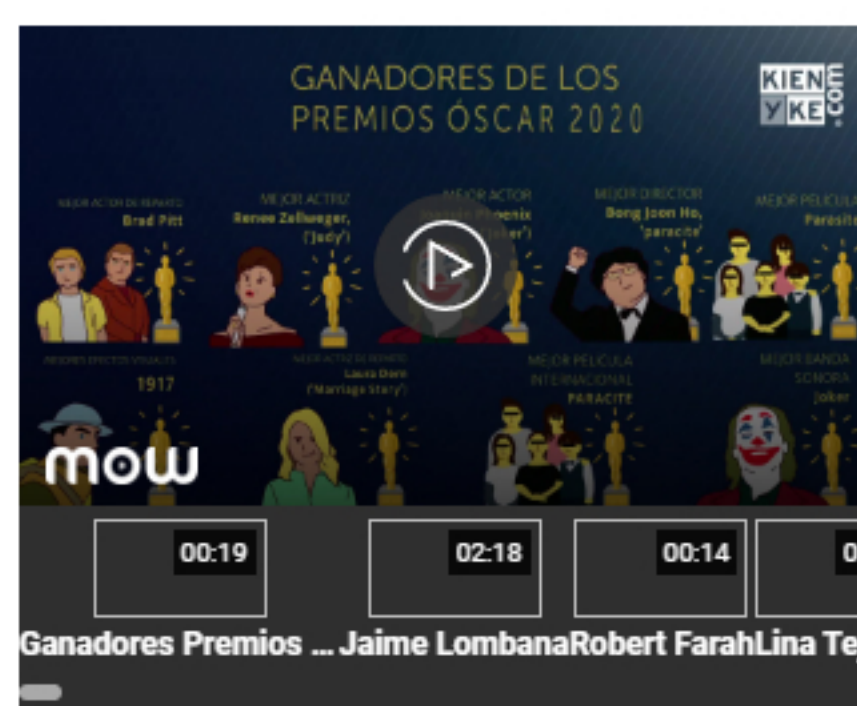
GANADORES DE LOS PREMIOS ÓSCAR 2020

KIEN YKE .com

MEJOR ACTOR DE REPARTO
Brad Pitt

MEJOR ACTRIZ
Renee Zellweger, ('Judy')

MEJOR ACTOR
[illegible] Phoenix ('Joker')

MEJOR DIRECTOR
Bong Joon Ho, 'parasite'

MEJOR PELÍCULA
Parasit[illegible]

MEJORES EFECTOS VISUALES
1917

MEJOR ACTRIZ DE REPARTO
Laura Dern ('Marriage Story')

MEJOR PELÍCULA INTERNACIONAL
PARASITE

MEJOR BANDA SONORA
Joker

mow

00:19
02:18
00:14
0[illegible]

Ganadores Premios ... Jaime Lombana Robert Farah Lina Te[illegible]